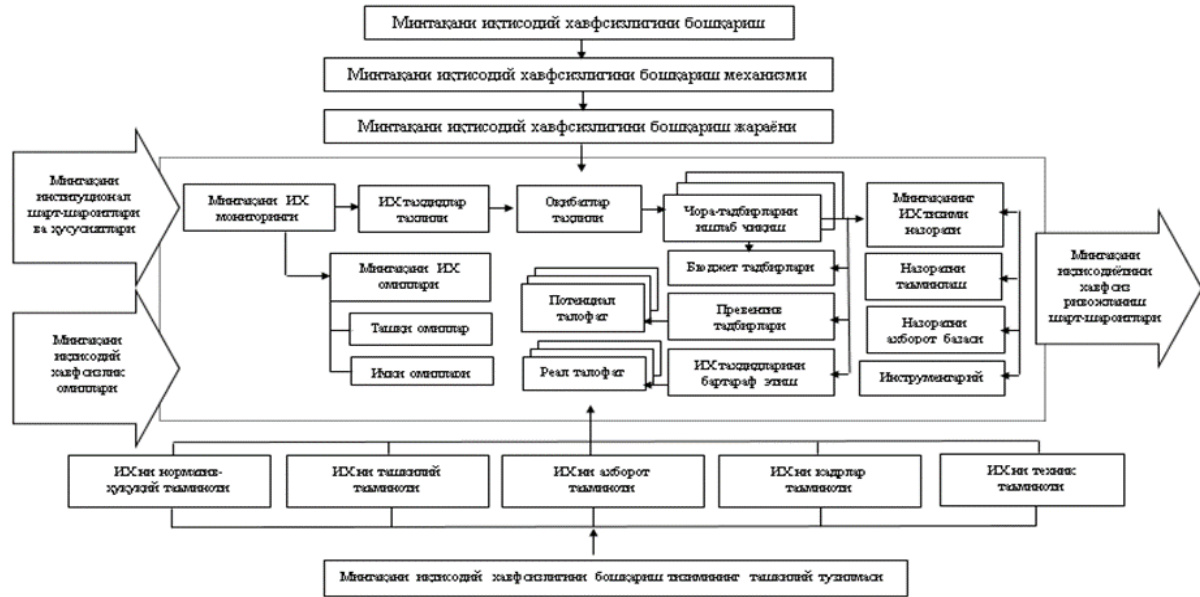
Минтақани иқтисодий хавфсизлигини бошқариш

Минтақани иқтисодий хавфсизлигини бошқариш механизми

Минтақани иқтисодий хавфсизлигини бошқариш жараёни

Минтақани институционал шарт-шароитлари ва хусусиятлари

Минтақани иқтисодий хавфсизлик омиллари

Минтақани ИХ мониторинги

ИХ таҳдидлар таҳлили

Оқибатлар таҳлили

Чора-тадбирларни ишлаб чиқиш

Минтақанинг ИХ тизими назорати

Минтақани ИХ омиллари

Ташқи омиллар

Ички омиллар

Бюджет тадбирлари

Потенциал талофат

Превенция тадбирлари

Реал талофат

ИХ таҳдидларини бартараф этиш

Назоратни таъминлаш

Назоратни ахборот базаси

Инструментарий

Минтақани иқтисодийтини хавфсиз ривожланиш шарт-шароитлари

ИХ ни норматив-ҳуқуқий таъминоти

ИХ ни ташкилий таъминоти

ИХ ни ахборот таъминоти

ИХ ни кадрлар таъминоти

ИХ ни техник таъминоти

Минтақани иқтисодий хавфсизлигини бошқариш тизимининг ташкилий тузилмаси